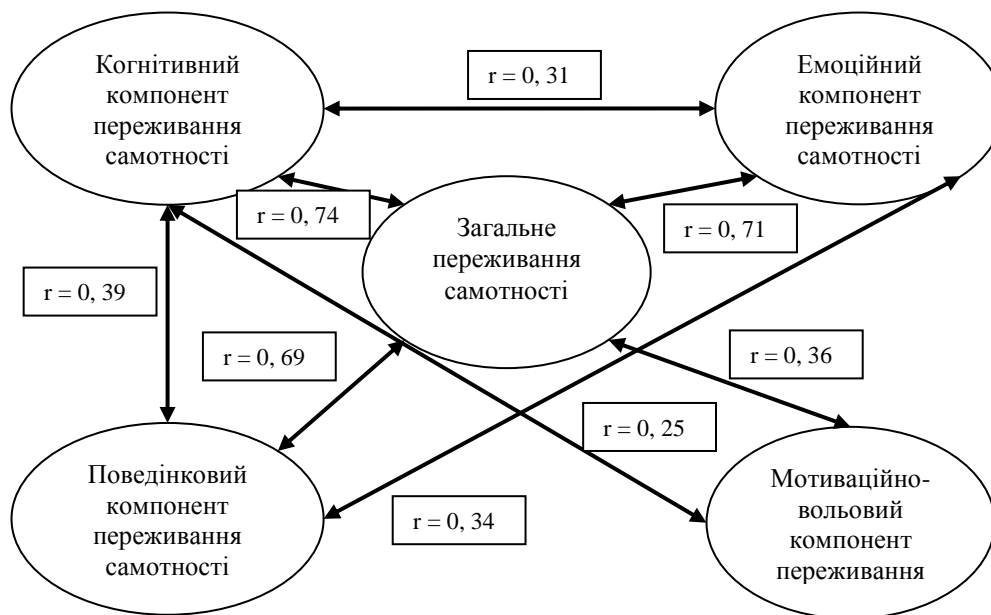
Когнітивний компонент переживання самотності

r = 0, 31

Емоційний компонент переживання самотності

r = 0, 74

Загальне переживання самотності

r = 0, 71

r = 0, 39

r = 0, 69

r = 0, 36

r = 0, 25

Поведінковий компонент переживання самотності

r = 0, 34

Мотиваційно-вольовий компонент переживання